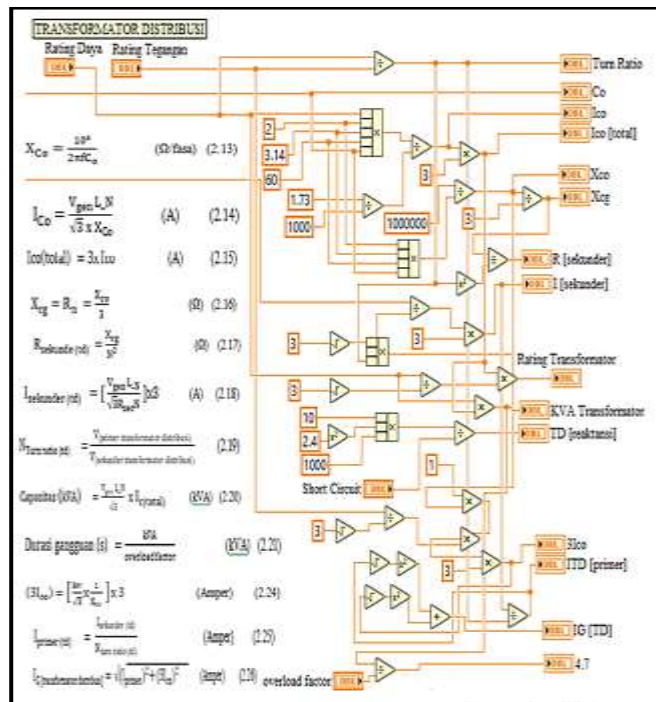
TRANSFORMATOR DISTRIBUSI

Rating Daya DBL

Rating Tegangan DBL

DBL Turn Ratio

DBL Co

DBL Ico

DBL Ico [total]

DBL Xco

DBL Xcg

DBL R [sekunder]

DBL I [sekunder]

Rating Transformator

DBL

DBL KVA Transformator

DBL TD [reaktansi]

Short Circuit DBL

DBL SIco

DBL ITD [primer]

DBL IG [TD]

DBL 4.7

overload factor DBL

2

3.14

60

1.73

1000

1000000

3

3

3

10

2.4

1000

1

3

3

$X_{Co} = \frac{10^6}{2\pi f C_o}$ (Ω/fasa) (2.13)

$I_{Co} = \frac{V_{gen} L_N}{\sqrt{3} \times X_{Co}}$ (A) (2.14)

$Ico(total) = 3 \times Ico$ (A) (2.15)

$X_{cg} = R_n = \frac{X_{co}}{3}$ (Ω) (2.16)

$R_{sekunder\,(td)} = \frac{X_{cg}}{N^2}$ (Ω) (2.17)

$I_{sekunder\,(td)} = [\frac{V_{gen} L_N}{\sqrt{3} R_{gen} N}] \times 3$ (A) (2.18)

$N_{Turn\,ratio\,(td)} = \frac{V_{primer\,transformator\,distribusi}}{V_{sekunder\,transformator\,distribusi}}$ (2.19)

$Capasitas\,(kVA) = \frac{V_{gen} L_N}{\sqrt{3}} \times I_{N(total)}$ (kVA) (2.20)

$Durasi\,gangguan\,(s) = \frac{kVA}{overloadfactor}$ (KVA) (2.21)

$(3I_{co}) = [\frac{V_{gen}}{\sqrt{3}} \times \frac{1}{X_{co}}] \times 3$ (Amper) (2.24)

$I_{primer\,(td)} = \frac{I_{sekunder\,(td)}}{N_{turn\,ratio\,(td)}}$ (Amper) (2.25)

$I_{G(transformator\,distribusi)} = \sqrt{(I_{primer})^2 + (3I_{co})^2}$ (Ampe) (2.26)